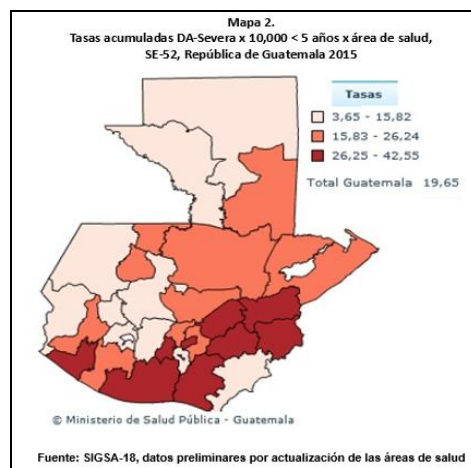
Mapa 2.
Tasas acumuladas DA-Severa x 10,000 < 5 años x área de salud, SE-52, República de Guatemala 2015

Tasas
3,65 - 15,82
15,83 - 26,24
26,25 - 42,55

Total Guatemala 19,65

© Ministerio de Salud Pública - Guatemala

Fuente: SIGSA-18, datos preliminares por actualización de las áreas de salud